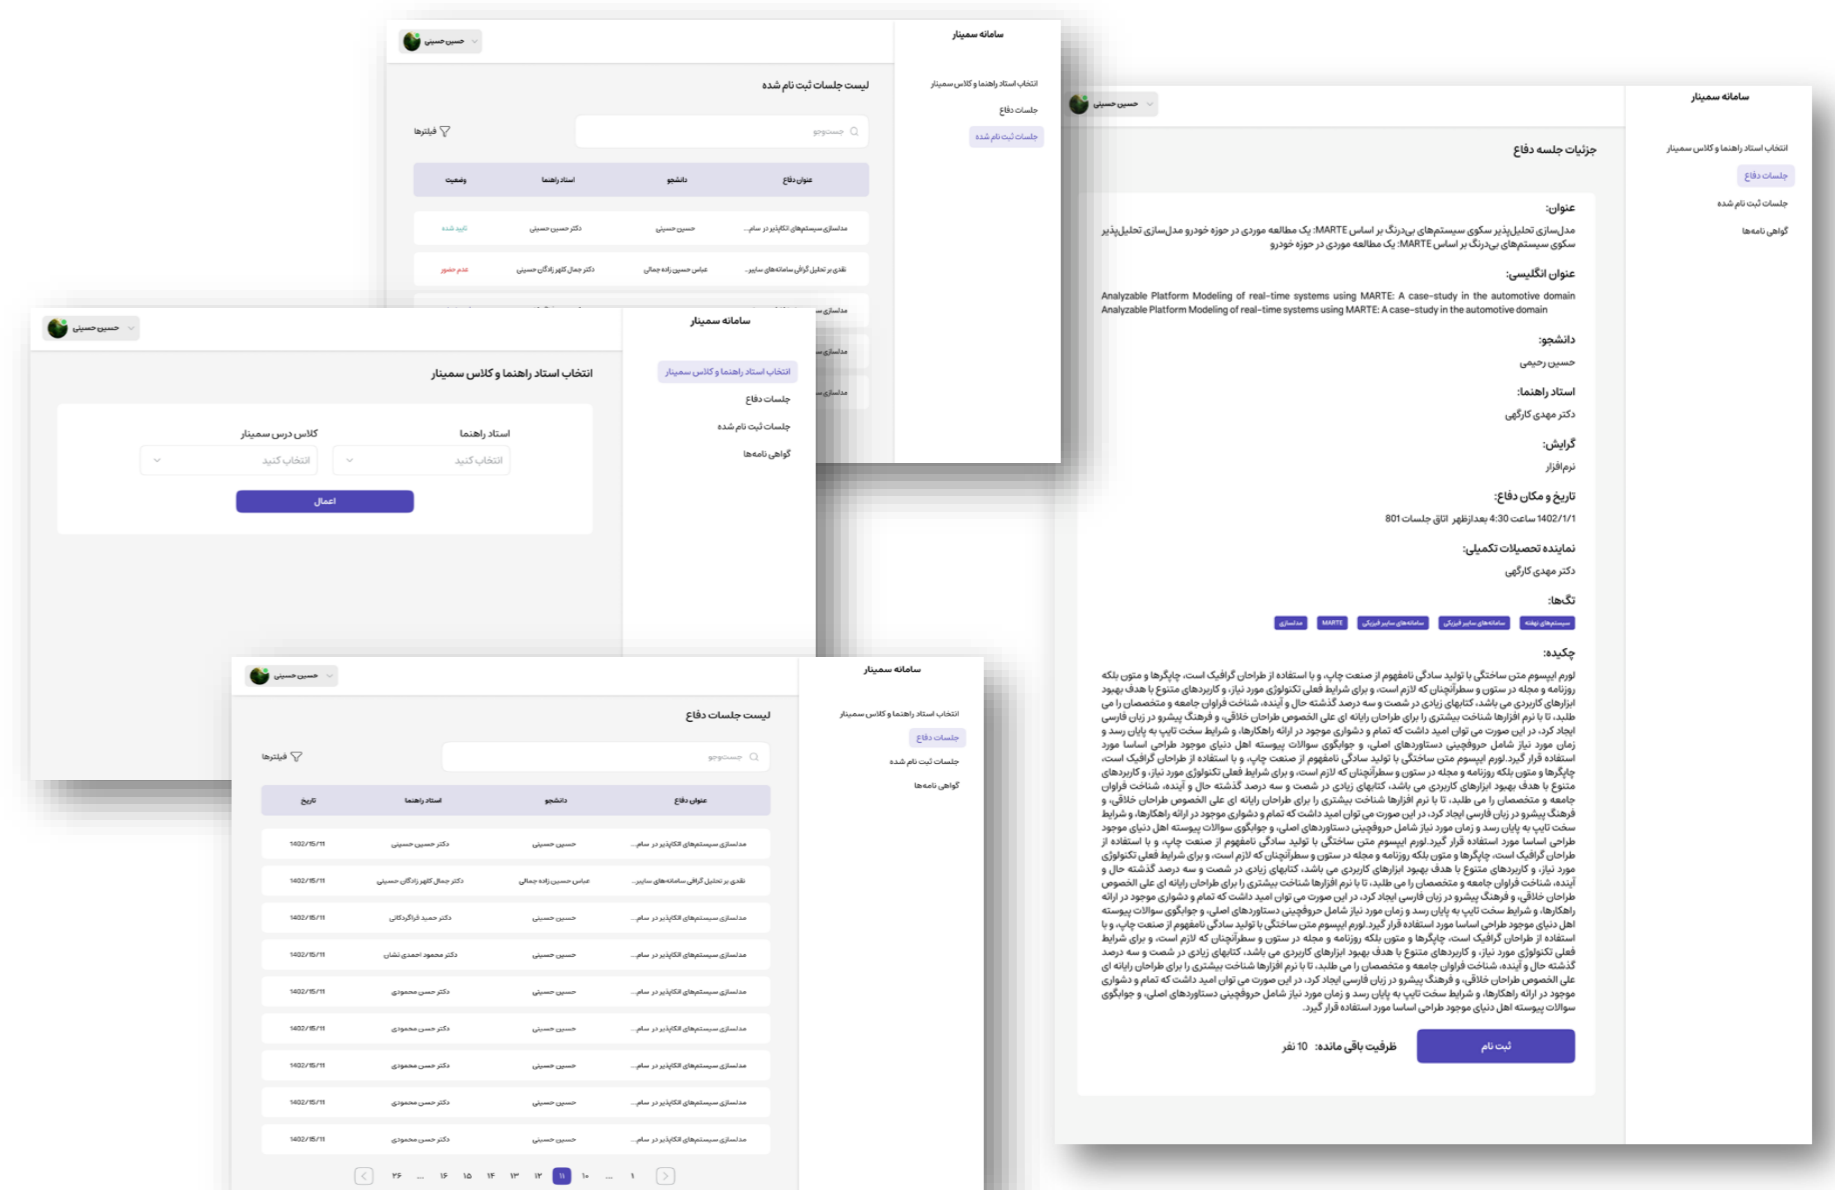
سامانه سمینار

حسین حسینی

انتخاب استاد راهنما و کلاس سمینار
جلسات دفاع
جلسات ثبت نام شده

لیست جلسات ثبت نام شده

جستجو
فیلترها

| عنوان دفاع | دانشجو | استاد راهنما | وضعیت |
|---|---|---|---|
| مدلسازی سیستم‌های اتکاپذیر در سام... | حسین حسینی | دکتر حسین حسینی | تایید شده |
| نقدی بر تحلیل گراش سامانه‌های سایبر... | عباس حسین زاده جمالی | دکتر جمال کهور زادگان حسینی | عدم حضور |

سامانه سمینار

حسین حسینی

انتخاب استاد راهنما و کلاس سمینار
جلسات دفاع
جلسات ثبت نام شده
گواهی نامه‌ها

انتخاب استاد راهنما و کلاس سمینار

استاد راهنما
انتخاب کنید
کلاس درس سمینار
انتخاب کنید
اعمال

سامانه سمینار

حسین حسینی

انتخاب استاد راهنما و کلاس سمینار
جلسات دفاع
جلسات ثبت نام شده
گواهی نامه‌ها

لیست جلسات دفاع

جستجو
فیلترها

| عنوان دفاع | دانشجو | استاد راهنما | تاریخ |
|---|---|---|---|
| مدلسازی سیستم‌های اتکاپذیر در سام... | حسین حسینی | دکتر حسین حسینی | ۱۴۰۲/۱۵/۱۱ |
| نقدی بر تحلیل گراش سامانه‌های سایبر... | عباس حسین زاده جمالی | دکتر جمال کهور زادگان حسینی | ۱۴۰۲/۱۵/۱۱ |
| مدلسازی سیستم‌های اتکاپذیر در سام... | حسین حسینی | دکتر حمید قراگوذلی | ۱۴۰۲/۱۵/۱۱ |
| مدلسازی سیستم‌های اتکاپذیر در سام... | حسین حسینی | دکتر محمود احمدی نشان | ۱۴۰۲/۱۵/۱۱ |
| مدلسازی سیستم‌های اتکاپذیر در سام... | حسین حسینی | دکتر حسن محمودی | ۱۴۰۲/۱۵/۱۱ |
| مدلسازی سیستم‌های اتکاپذیر در سام... | حسین حسینی | دکتر حسن محمودی | ۱۴۰۲/۱۵/۱۱ |
| مدلسازی سیستم‌های اتکاپذیر در سام... | حسین حسینی | دکتر حسن محمودی | ۱۴۰۲/۱۵/۱۱ |
| مدلسازی سیستم‌های اتکاپذیر در سام... | حسین حسینی | دکتر حسن محمودی | ۱۴۰۲/۱۵/۱۱ |
| مدلسازی سیستم‌های اتکاپذیر در سام... | حسین حسینی | دکتر حسن محمودی | ۱۴۰۲/۱۵/۱۱ |

۱ ... ۱۰ ۱۱ ۱۲ ۱۳ ۱۴ ۱۵ ۱۶ ... ۳۶

سامانه سمینار

حسین حسینی

انتخاب استاد راهنما و کلاس سمینار
جلسات دفاع
جلسات ثبت نام شده
گواهی نامه‌ها

جزئیات جلسه دفاع

عنوان:
مدل‌سازی تحلیل‌پذیر سکوی سیستم‌های بی‌درنگ بر اساس MARTE: یک مطالعه موردی در حوزه خودرو مدل‌سازی تحلیل‌پذیر سکوی سیستم‌های بی‌درنگ بر اساس MARTE: یک مطالعه موردی در حوزه خودرو

عنوان انگلیسی:
Analyzable Platform Modeling of real-time systems using MARTE: A case-study in the automotive domain Analyzable Platform Modeling of real-time systems using MARTE: A case-study in the automotive domain

دانشجو:
حسین رحیمی

استاد راهنما:
دکتر مهدی کارگهی

گرایش:
نرم‌افزار

تاریخ و مکان دفاع:
1402/1/1 ساعت 4:30 بعدازظهر اتاق جلسات 801

نماینده تحصیلات تکمیلی:
دکتر مهدی کارگهی

تگ‌ها:
سیستم‌های نهفته سامانه‌های سایبر فیزیکی سامانه‌های سایبر فیزیکی MARTE مدلسازی

چکیده:
لورم ایپسوم متن ساختگی با تولید سادگی نامفهوم از صنعت چاپ، و با استفاده از طراحان گرافیک است، چاپگرها و متون بلکه روزنامه و مجله در ستون و سطرآنچنان که لازم است، و برای شرایط فعلی تکنولوژی مورد نیاز، و کاربردهای متنوع با هدف بهبود ابزارهای کاربردی می باشد، کتابهای زیادی در شصت و سه درصد گذشته حال و آینده، شناخت فراوان جامعه و متخصصان را می طلبد، تا با نرم افزارها شناخت بیشتری را برای طراحان رایانه ای علی الخصوص طراحان خلاقی، و فرهنگ پیشرو در زبان فارسی ایجاد کرد، در این صورت می توان امید داشت که تمام و دشواری موجود در ارائه راهکارها، و شرایط سخت تایپ به پایان رسد و زمان مورد نیاز شامل حروفچینی دستاوردهای اصلی، و جوابگوی سوالات پیوسته اهل دنیای موجود طراحی اساسا مورد استفاده قرار گیرد.لورم ایپسوم متن ساختگی با تولید سادگی نامفهوم از صنعت چاپ، و با استفاده از طراحان گرافیک است، چاپگرها و متون بلکه روزنامه و مجله در ستون و سطرآنچنان که لازم است، و برای شرایط فعلی تکنولوژی مورد نیاز، و کاربردهای متنوع با هدف بهبود ابزارهای کاربردی می باشد، کتابهای زیادی در شصت و سه درصد گذشته حال و آینده، شناخت فراوان جامعه و متخصصان را می طلبد، تا با نرم افزارها شناخت بیشتری را برای طراحان رایانه ای علی الخصوص طراحان خلاقی، و فرهنگ پیشرو در زبان فارسی ایجاد کرد، در این صورت می توان امید داشت که تمام و دشواری موجود در ارائه راهکارها، و شرایط سخت تایپ به پایان رسد و زمان مورد نیاز شامل حروفچینی دستاوردهای اصلی، و جوابگوی سوالات پیوسته اهل دنیای موجود طراحی اساسا مورد استفاده قرار گیرد.لورم ایپسوم متن ساختگی با تولید سادگی نامفهوم از صنعت چاپ، و با استفاده از طراحان گرافیک است، چاپگرها و متون بلکه روزنامه و مجله در ستون و سطرآنچنان که لازم است، و برای شرایط فعلی تکنولوژی مورد نیاز، و کاربردهای متنوع با هدف بهبود ابزارهای کاربردی می باشد، کتابهای زیادی در شصت و سه درصد گذشته حال و آینده، شناخت فراوان جامعه و متخصصان را می طلبد، تا با نرم افزارها شناخت بیشتری را برای طراحان رایانه ای علی الخصوص طراحان خلاقی، و فرهنگ پیشرو در زبان فارسی ایجاد کرد، در این صورت می توان امید داشت که تمام و دشواری موجود در ارائه راهکارها، و شرایط سخت تایپ به پایان رسد و زمان مورد نیاز شامل حروفچینی دستاوردهای اصلی، و جوابگوی سوالات پیوسته اهل دنیای موجود طراحی اساسا مورد استفاده قرار گیرد.لورم ایپسوم متن ساختگی با تولید سادگی نامفهوم از صنعت چاپ، و با استفاده از طراحان گرافیک است، چاپگرها و متون بلکه روزنامه و مجله در ستون و سطرآنچنان که لازم است، و برای شرایط فعلی تکنولوژی مورد نیاز، و کاربردهای متنوع با هدف بهبود ابزارهای کاربردی می باشد، کتابهای زیادی در شصت و سه درصد گذشته حال و آینده، شناخت فراوان جامعه و متخصصان را می طلبد، تا با نرم افزارها شناخت بیشتری را برای طراحان رایانه ای علی الخصوص طراحان خلاقی، و فرهنگ پیشرو در زبان فارسی ایجاد کرد، در این صورت می توان امید داشت که تمام و دشواری موجود در ارائه راهکارها، و شرایط سخت تایپ به پایان رسد و زمان مورد نیاز شامل حروفچینی دستاوردهای اصلی، و جوابگوی سوالات پیوسته اهل دنیای موجود طراحی اساسا مورد استفاده قرار گیرد.

ثبت نام
ظرفیت باقی مانده: 10 نفر